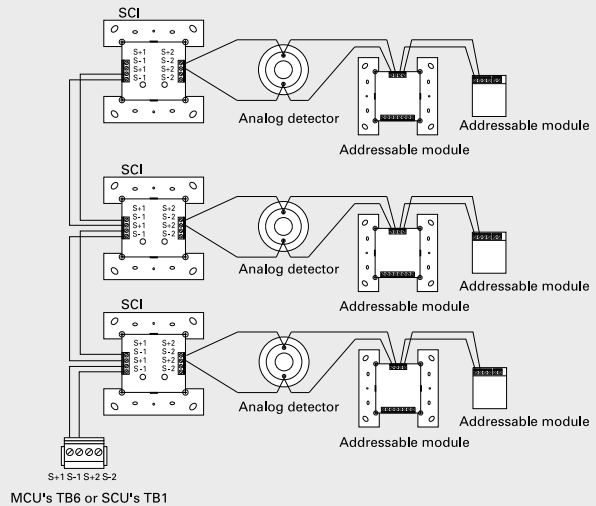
SCI

S+1 S-1 S+1 S-1

S+2 S-2 S+2 S-2

Analog detector

Addressable module

Addressable module

SCI

S+1 S-1 S+1 S-1

S+2 S-2 S+2 S-2

Analog detector

Addressable module

Addressable module

SCI

S+1 S-1 S+1 S-1

S+2 S-2 S+2 S-2

Analog detector

Addressable module

Addressable module

S+1 S-1 S+2 S-2

MCU's TB6 or SCU's TB1